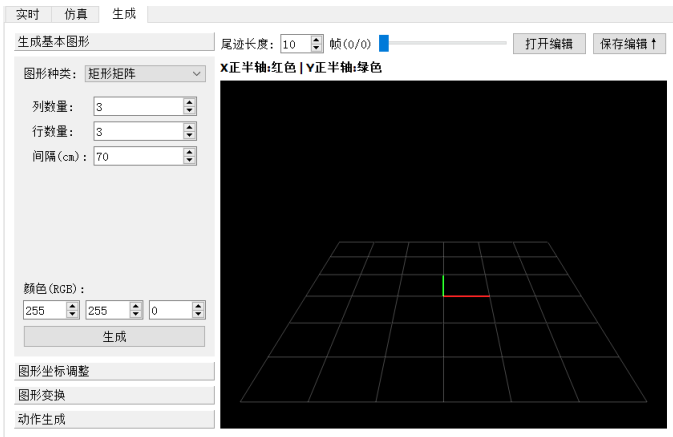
实时 仿真 生成

生成基本图形

图形种类: 矩形矩阵

列数量: 3

行数量: 3

间隔(cm): 70

颜色(RGB):

255 255 0

生成

图形坐标调整

图形变换

动作生成

尾迹长度: 10 帧(0/0) 打开编辑 保存编辑 ↑

X正半轴:红色 | Y正半轴:绿色